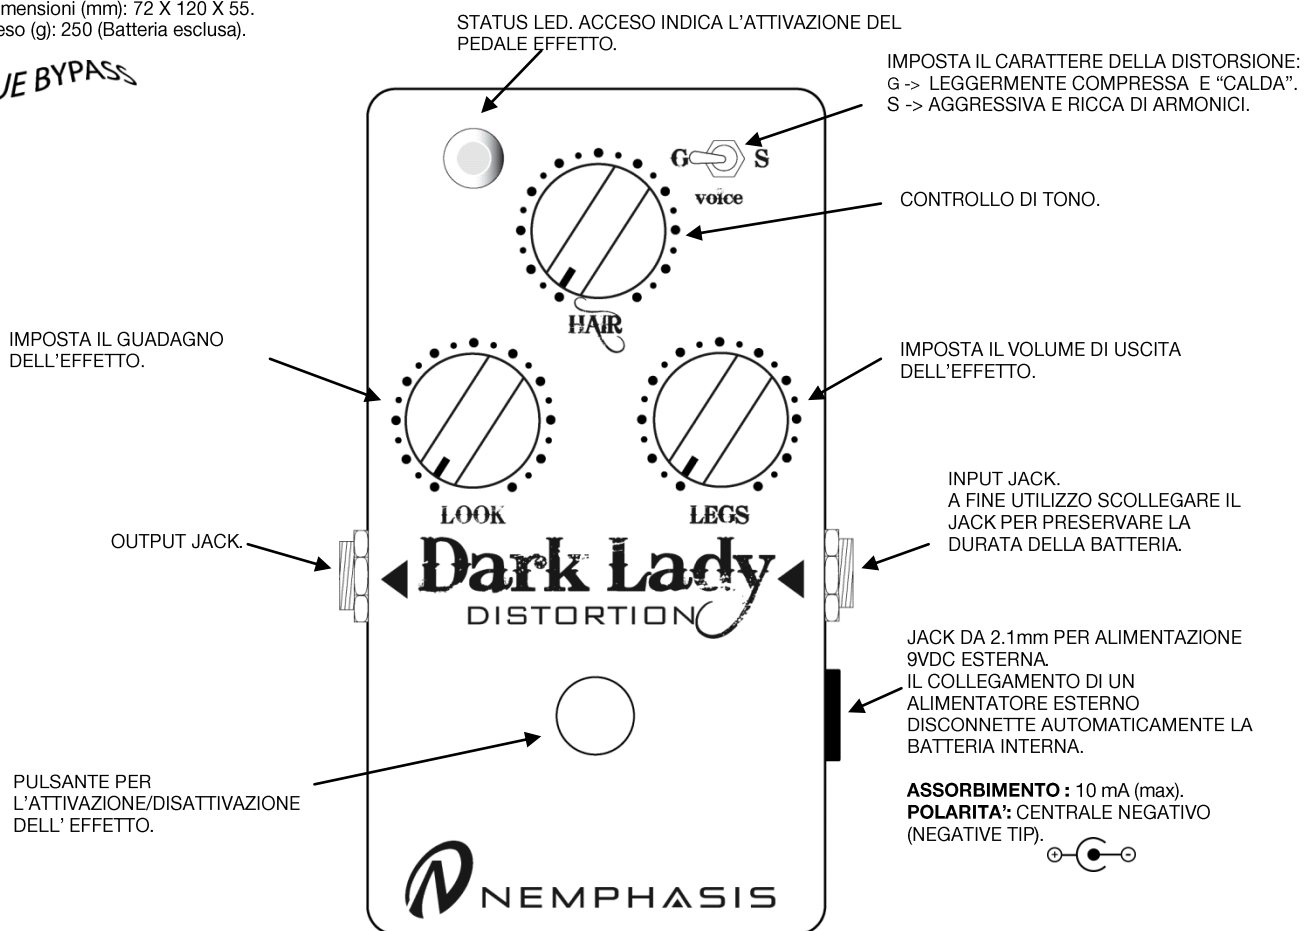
mensioni (mm): 72 X 120 X 55.
eso (g): 250 (Batteria esclusa).

JE BYPASS

STATUS LED. ACCESO INDICA L'ATTIVAZIONE DEL PEDALE EFFETTO.

IMPOSTA IL CARATTERE DELLA DISTORSIONE:
G -> LEGGERMENTE COMPRESSA E "CALDA".
S -> AGGRESSIVA E RICCA DI ARMONICI.

G S
voice

CONTROLLO DI TONO.

HAIR

IMPOSTA IL GUADAGNO DELL'EFFETTO.

IMPOSTA IL VOLUME DI USCITA DELL'EFFETTO.

LOOK

LEGS

INPUT JACK.
A FINE UTILIZZO SCOLLEGARE IL JACK PER PRESERVARE LA DURATA DELLA BATTERIA.

OUTPUT JACK.

Dark Lady
DISTORTION

JACK DA 2.1mm PER ALIMENTAZIONE 9VDC ESTERNA.
IL COLLEGAMENTO DI UN ALIMENTATORE ESTERNO DISCONNETTE AUTOMATICAMENTE LA BATTERIA INTERNA.

**ASSORBIMENTO :** 10 mA (max).
**POLARITA':** CENTRALE NEGATIVO (NEGATIVE TIP).

PULSANTE PER L'ATTIVAZIONE/DISATTIVAZIONE DELL' EFFETTO.

NEMPHASIS